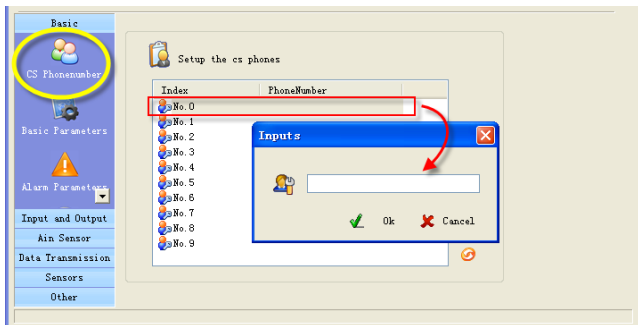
Basic

CS Phonenumber

Basic Parameters

Alarm Parameters

Input and Output

Ain Sensor

Data Transmission

Sensors

Other

Setup the cs phones

| Index | PhoneNumber |
|---|---|
| No.0 | |
| No.1 | |
| No.2 | |
| No.3 | |
| No.4 | |
| No.5 | |
| No.6 | |
| No.7 | |
| No.8 | |
| No.9 | |

Inputs

Ok

Cancel